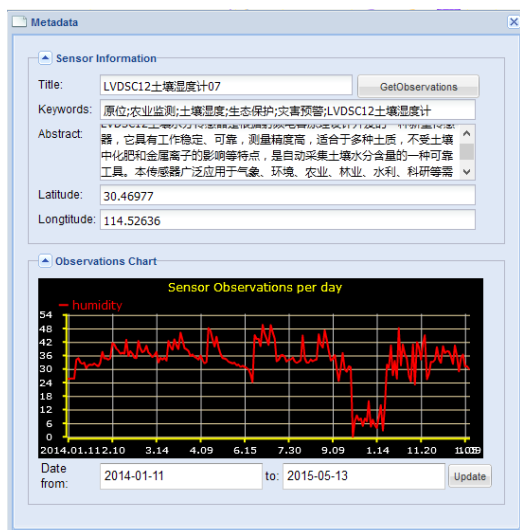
Metadata

Sensor Information

Title: LVDSC12土壤湿度计07

GetObservations

Keywords: 原位;农业监测;土壤湿度;生态保护;灾害预警;LVDSC12土壤湿度计

Abstract: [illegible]器，它具有工作稳定、可靠，测量精度高，适合于多种土质，不受土壤中化肥和金属离子的影响等特点，是自动采集土壤水分含量的一种可靠工具。本传感器广泛应用于气象、环境、农业、林业、水利、科研等需

Latitude: 30.46977

Longtitude: 114.52636

Observations Chart

Sensor Observations per day

humidity

54
48
42
36
30
24
18
12
6
0

2014.01.11 2.10 3.14 4.09 6.15 7.30 9.10 1.14 11.20 11.09

Date from: 2014-01-11 to: 2015-05-13 Update